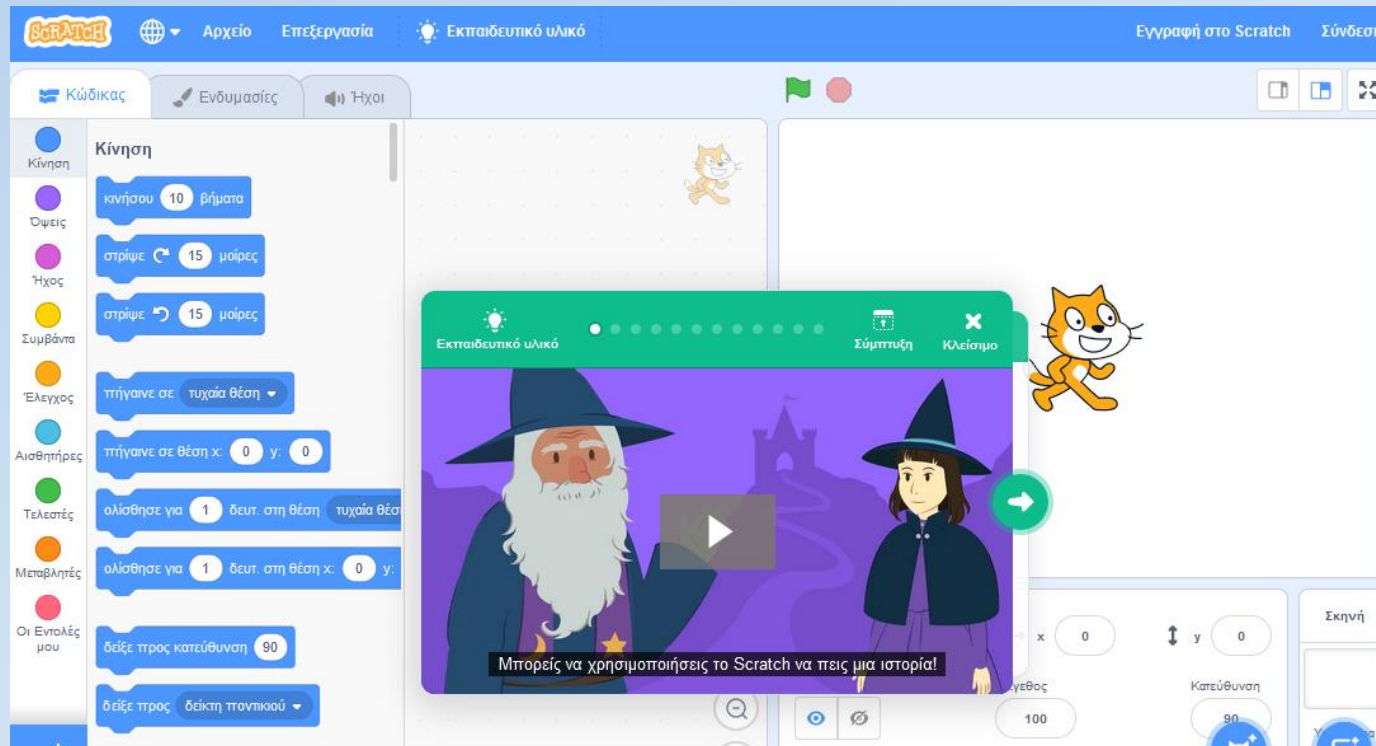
SCRATCH Αρχείο Επεξεργασία Εκπαιδευτικό υλικό Εγγραφή στο Scratch Σύνδεσ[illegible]

Κώδικας Ενδυμασίες Ήχοι

Κίνηση
Όψεις
Ήχος
Συμβάντα
Έλεγχος
Αισθητήρες
Τελεστές
Μεταβλητές
Οι Εντολές μου

Κίνηση

κινήσου 10 βήματα
στρίψε 15 μοίρες
στρίψε 15 μοίρες
πήγαινε σε τυχαία θέση
πήγαινε σε θέση x: 0 y: 0
ολίσθησε για 1 δευτ. στη θέση τυχαία θέσ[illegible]
ολίσθησε για 1 δευτ. στη θέση x: 0 y:
δείξε προς κατεύθυνση 90
δείξε προς δείκτη ποντικιού

Εκπαιδευτικό υλικό
Σύμπτυξη
Κλείσιμο

Μπορείς να χρησιμοποιήσεις το Scratch να πεις μια ιστορία!

x 0 y 0
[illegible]γεθος 100
Κατεύθυνση 90
Σκηνή